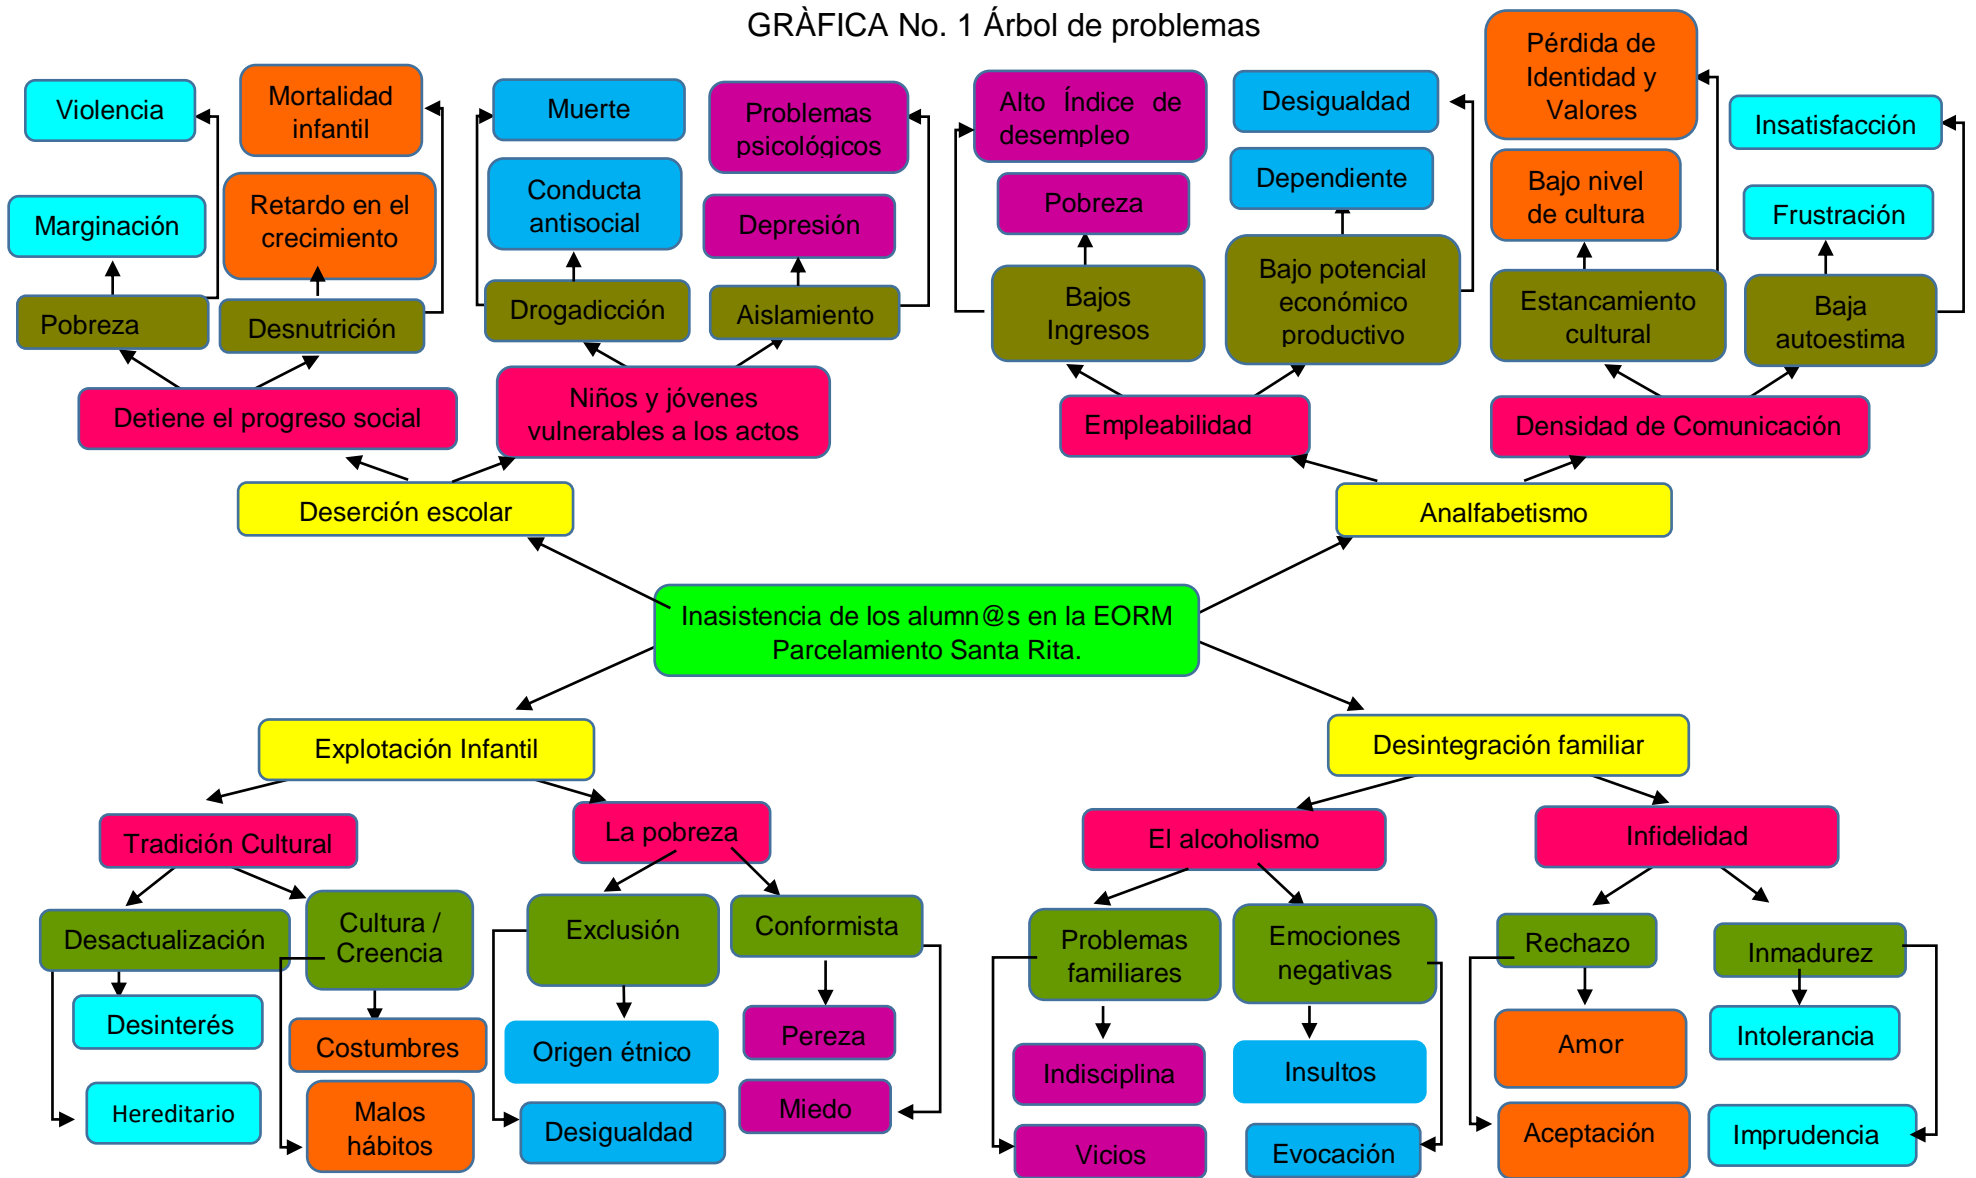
GRÀFICA No. 1 Árbol de problemas

Violencia

Mortalidad infantil

Marginación

Retardo en el crecimiento

Pobreza

Desnutrición

Muerte

Conducta antisocial

Drogadicción

Problemas psicológicos

Depresión

Aislamiento

Detiene el progreso social

Niños y jóvenes vulnerables a los actos

Deserción escolar

Alto Índice de desempleo

Pobreza

Bajos Ingresos

Desigualdad

Dependiente

Bajo potencial económico productivo

Pérdida de Identidad y Valores

Bajo nivel de cultura

Estancamiento cultural

Insatisfacción

Frustración

Baja autoestima

Empleabilidad

Densidad de Comunicación

Analfabetismo

Inasistencia de los alumn@s en la EORM Parcelamiento Santa Rita.

Explotación Infantil

Tradición Cultural

La pobreza

Desactualización

Cultura / Creencia

Desinterés

Hereditario

Costumbres

Malos hábitos

Exclusión

Conformista

Origen étnico

Desigualdad

Pereza

Miedo

Desintegración familiar

El alcoholismo

Infidelidad

Problemas familiares

Emociones negativas

Indisciplina

Vicios

Insultos

Evocación

Rechazo

Inmadurez

Amor

Aceptación

Intolerancia

Imprudencia